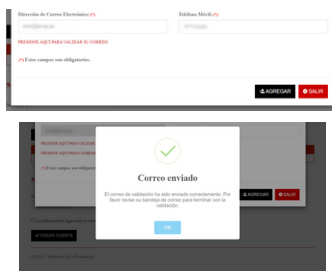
Dirección de Correo Electrónico (*)

Teléfono Móvil (*)

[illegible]

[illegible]

PRESIONE AQUÍ PARA VALIDAR SU CORREO

(*) Estos campos son obligatorios.

AGREGAR

SALIR

PRESIONE AQUÍ PARA VALIDAR

PRESIONE AQUÍ PARA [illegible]

(*) Estos campos son obligatorios

Correo enviado

El correo de validación ha sido enviado correctamente. Por favor revise su bandeja de correo para terminar con la validación.

OK

AGREGAR

SALIR

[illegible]

CREAR CUENTA

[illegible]